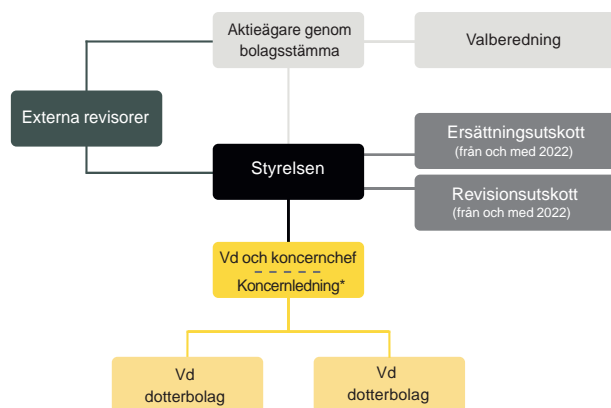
Aktieägare genom bolagsstämma

Valberedning

Externa revisorer

Ersättningsutskott
(från och med 2022)

Styrelsen

Revisionsutskott
(från och med 2022)

Vd och koncernchef
Koncernledning*

Vd
dotterbolag

Vd
dotterbolag